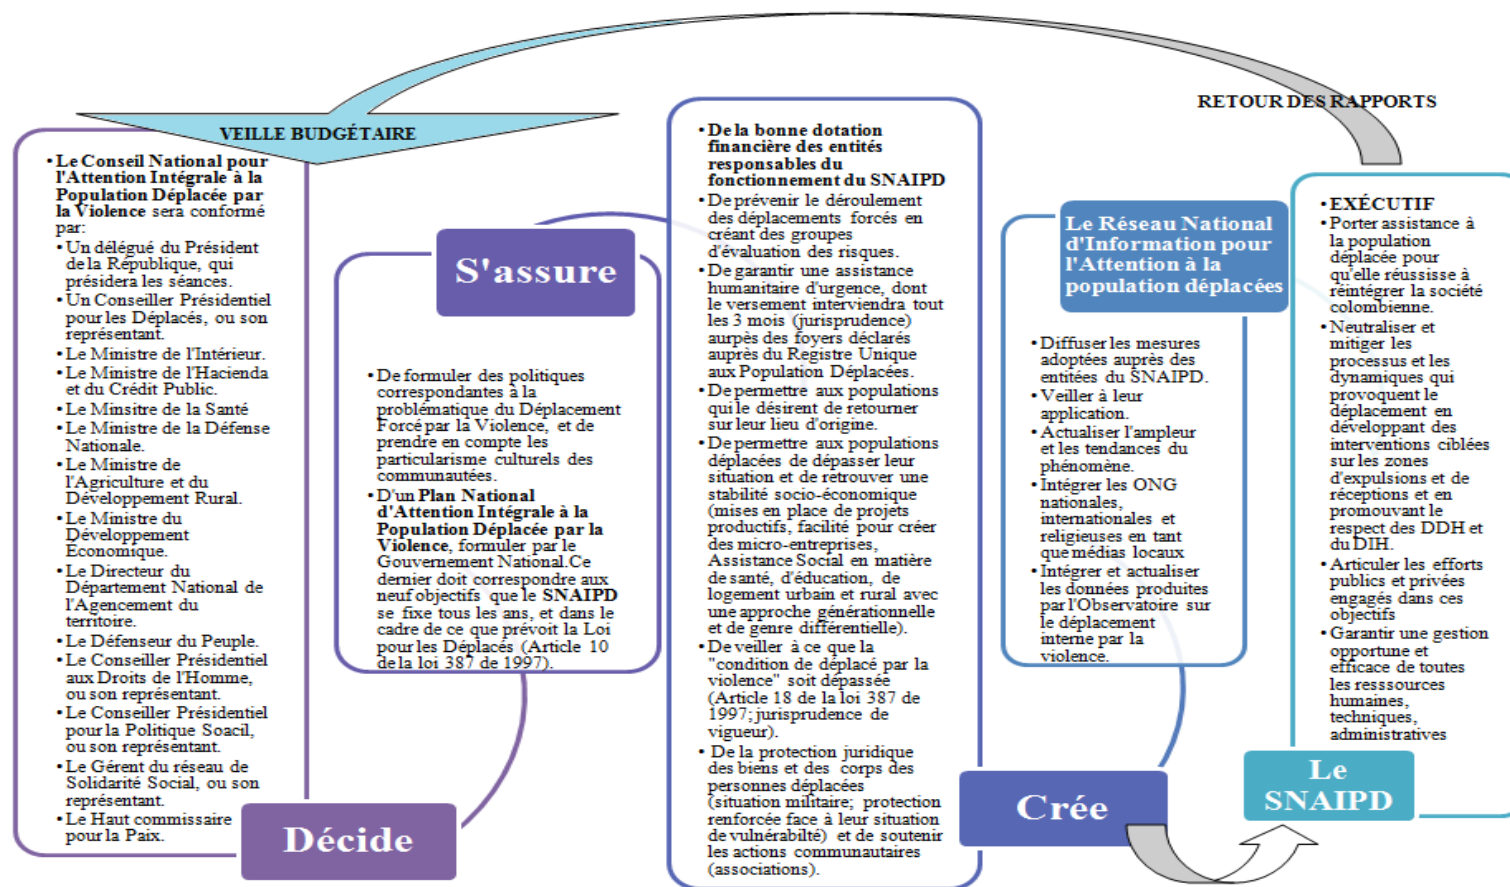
VEILLE BUDGÉTAIRE

RETOUR DES RAPPORTS

• Le Conseil National pour l'Attention Intégrale à la Population Déplacée par la Violence sera conformé par:
• Un délégué du Président de la République, qui présidera les séances.
• Un Conseiller Présidentiel pour les Déplacés, ou son représentant.
• Le Ministre de l'Intérieur.
• Le Ministre de l'Hacienda et du Crédit Public.
• Le Minsitre de la Santé
• Le Ministre de la Défense Nationale.
• Le Ministre de l'Agriculture et du Développement Rural.
• Le Ministre du Développement Économique.
• Le Directeur du Département National de l'Agencement du territoire.
• Le Défenseur du Peuple.
• Le Conseiller Présidentiel aux Droits de l'Homme, ou son représentant.
• Le Conseiller Présidentiel pour la Politique Soacil, ou son représentant.
• Le Gérent du réseau de Solidarité Social, ou son représentant.
• Le Haut commissaire pour la Paix.

Décide

S'assure

• De formuler des politiques correspondantes à la problématique du Déplacement Forcé par la Violence, et de prendre en compte les particularisme culturels des communautées.
• D'un Plan National d'Attention Intégrale à la Population Déplacée par la Violence, formuler par le Gouvernement National.Ce dernier doit correspondre aux neuf objectifs que le SNAIPD se fixe tous les ans, et dans le cadre de ce que prévoit la Loi pour les Déplacés (Article 10 de la loi 387 de 1997).

• De la bonne dotation financière des entités responsables du fonctionnement du SNAIPD
• De prévenir le déroulement des déplacements forcés en créant des groupes d'évaluation des risques.
• De garantir une assistance humanitaire d'urgence, dont le versement interviendra tout les 3 mois (jurisprudence) auprès des foyers déclarés auprès du Registre Unique aux Population Déplacées.
• De permettre aux populations qui le désirent de retourner sur leur lieu d'origine.
• De permettre aux populations déplacées de dépasser leur situation et de retrouver une stabilité socio-économique (mises en place de projets productifs, facilité pour créer des micro-entreprises, Assistance Social en matière de santé, d'éducation, de logement urbain et rural avec une approche générationnelle et de genre différentielle).
• De veiller à ce que la "condition de déplacé par la violence" soit dépassée (Article 18 de la loi 387 de 1997; jurisprudence de vigueur).
• De la protection juridique des biens et des corps des personnes déplacées (situation militaire; protection renforcée face à leur situation de vulnérabilité) et de soutenir les actions communautaires (associations).

Crée

Le Réseau National d'Information pour l'Attention à la population déplacées

• Diffuser les mesures adoptées auprès des entitées du SNAIPD.
• Veiller à leur application.
• Actualiser l'ampleur et les tendances du phénomène.
• Intégrer les ONG nationales, internationales et religieuses en tant que médias locaux
• Intégrer et actualiser les données produites par l'Observatoire sur le déplacement interne par la violence.

• EXÉCUTIF
• Porter assistance à la population déplacée pour qu'elle réussisse à réintégrer la société colombienne.
• Neutraliser et mitiger les processus et les dynamiques qui provoquent le déplacement en développant des interventions ciblées sur les zones d'expulsions et de réceptions et en promouvant le respect des DDH et du DIH.
• Articuler les efforts publics et privées engagés dans ces objectifs
• Garantir une gestion opportune et efficace de toutes les resssources humaines, techniques, administratives

Le SNAIPD